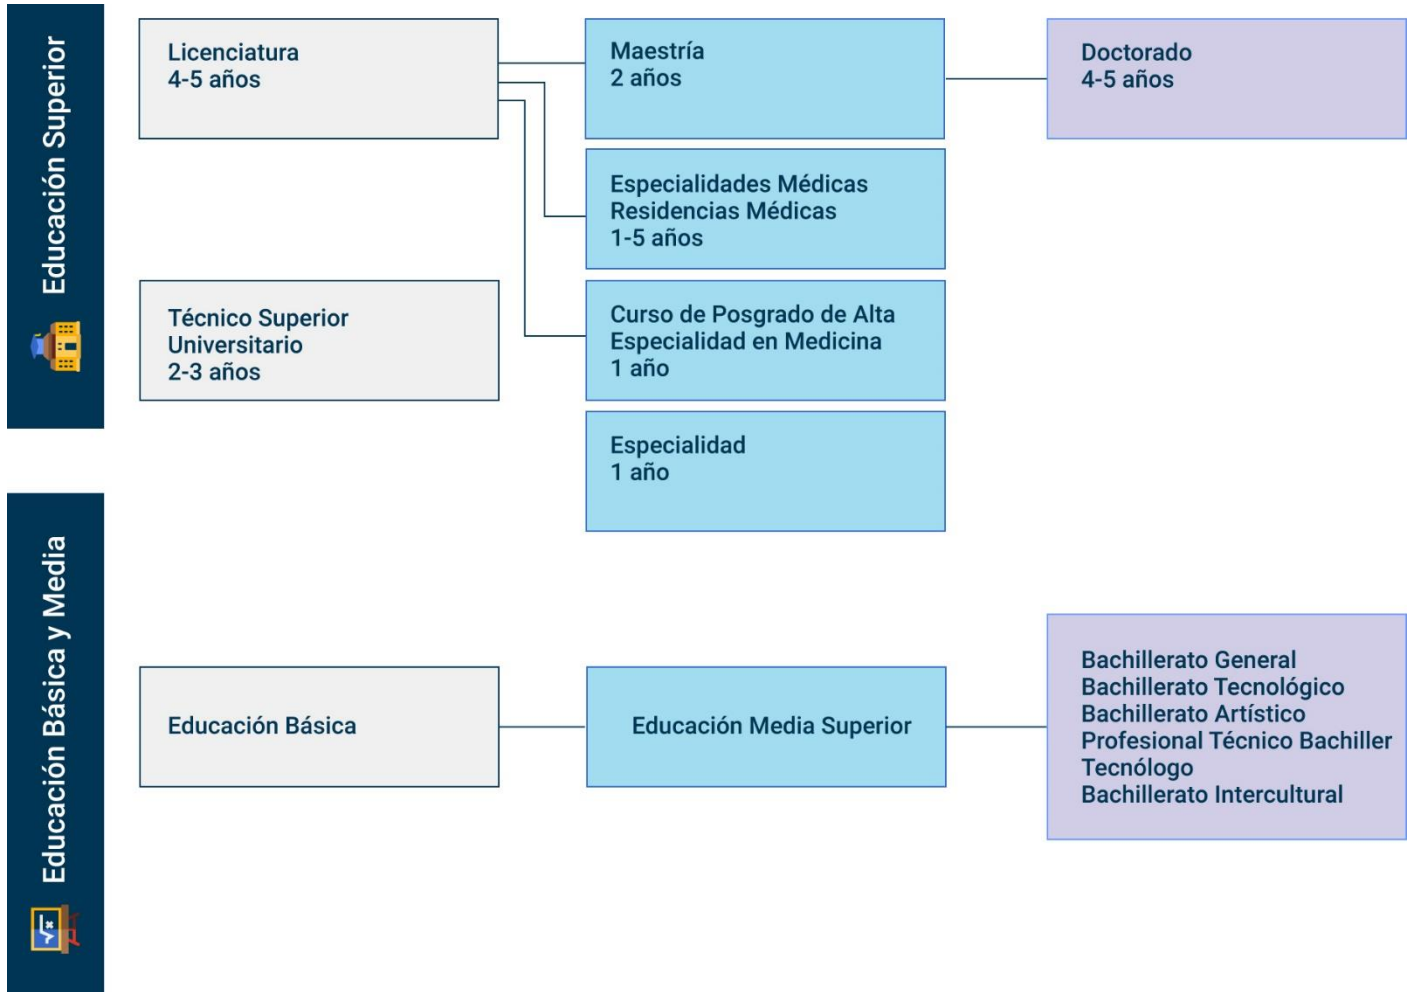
Educación Superior

Licenciatura
4-5 años

Maestría
2 años

Doctorado
4-5 años

Especialidades Médicas
Residencias Médicas
1-5 años

Técnico Superior
Universitario
2-3 años

Curso de Posgrado de Alta
Especialidad en Medicina
1 año

Especialidad
1 año

Educación Básica y Media

Educación Básica

Educación Media Superior

Bachillerato General
Bachillerato Tecnológico
Bachillerato Artístico
Profesional Técnico Bachiller
Tecnólogo
Bachillerato Intercultural